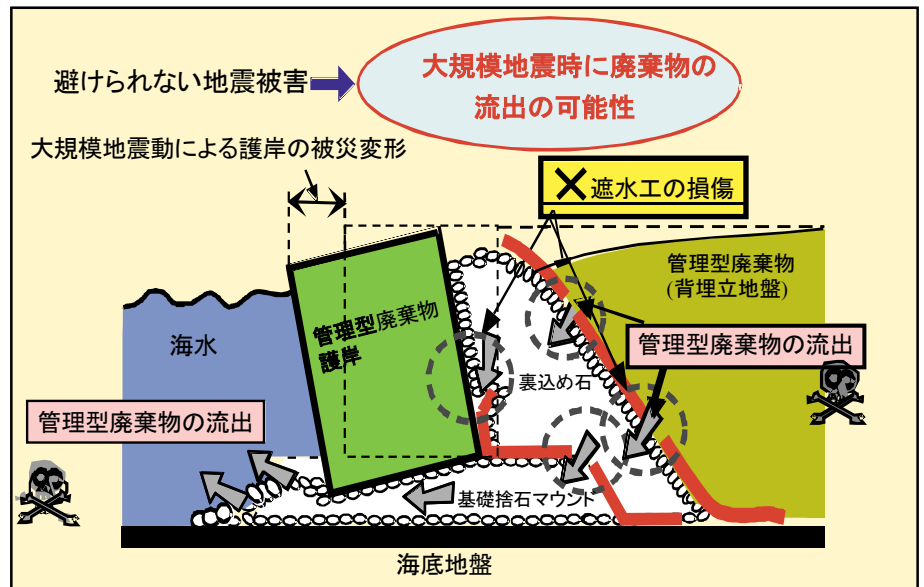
避けられない地震被害

大規模地震時に廃棄物の流出の可能性

大規模地震動による護岸の被災変形

✕遮水工の損傷

管理型廃棄物（背埋立地盤）

海水

管理型廃棄物護岸

管理型廃棄物の流出

裏込め石

管理型廃棄物の流出

基礎捨石マウンド

海底地盤